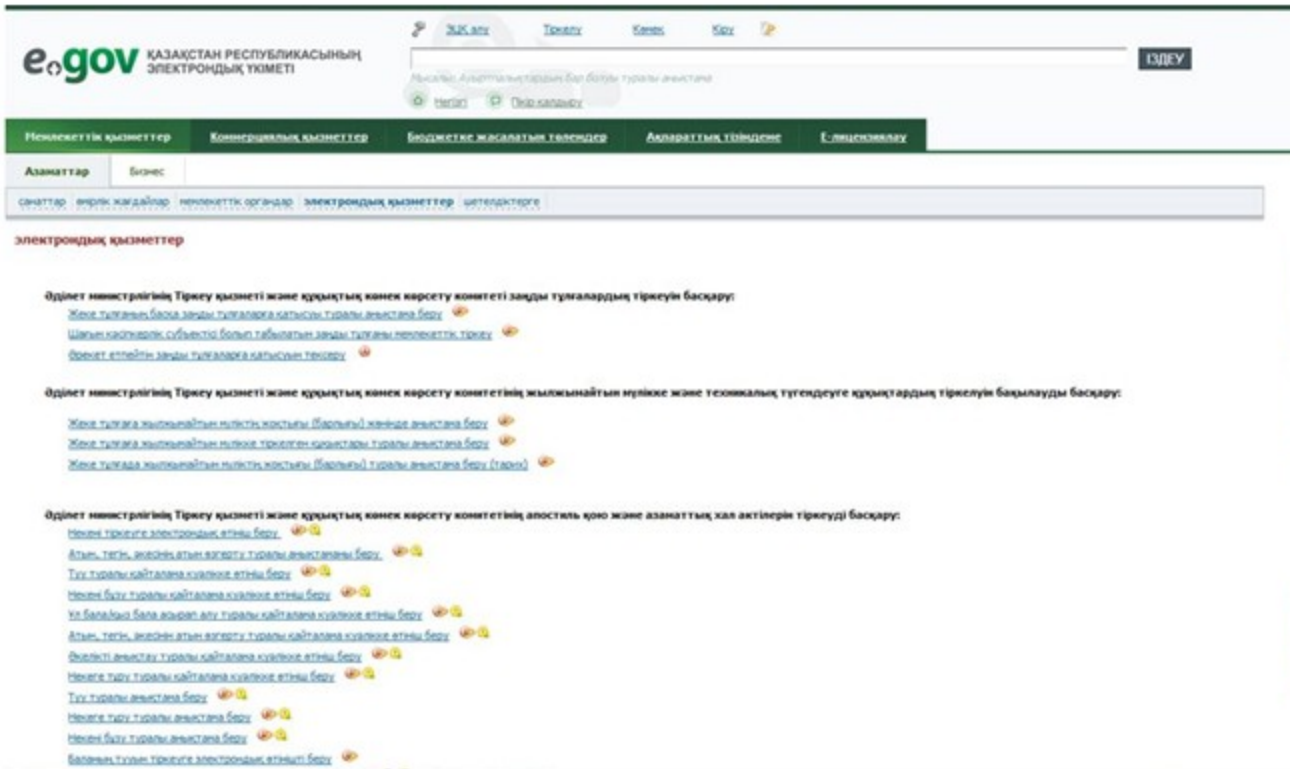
e.gov ҚАЗАҚСТАН РЕСПУБЛИКАСЫНЫҢ ЭЛЕКТРОНДЫҚ ҮКІМЕТІ

ЭЦҚ алу Тіркелу Көмек Кіру

ІЗДЕУ

Мысалы: Азаматтың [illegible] бар болуы туралы анықтама

Негізгі Пікір қалдыру

Мемлекеттік қызметтер | Коммерциялық қызметтер | Бюджетке жасалатын төлемдер | Ақпараттық түйіндеме | E-лицензиялау

Азаматтар | Бизнес

санаттар | өмірлік жағдайлар | мемлекеттік органдар | электрондық қызметтер | шетелдіктерге

электрондық қызметтер

Әділет министрлігінің Тіркеу қызметі және құқықтық көмек көрсету комитеті заңды тұлғалардың тіркеуін басқару:

Жеке тұлғаның басқа заңды тұлғаларға қатысуы туралы анықтама беру

Шағын кәсіпкерлік субъектісі болып табылатын заңды тұлғаны мемлекеттік тіркеу

Әрекет етпейтін заңды тұлғаларға қатысуын тексеру

Әділет министрлігінің Тіркеу қызметі және құқықтық көмек көрсету комитетінің жылжымайтын мүлікке және техникалық түгендеуге құқықтардың тіркелуін бақылауды басқару:

Жеке тұлғаға жылжымайтын мүліктің жоқтығы (барлығы) жөнінде анықтама беру

Жеке тұлғаға жылжымайтын мүлікке тіркелген құқықтары туралы анықтама беру

Жеке тұлғада жылжымайтын мүліктің жоқтығы (барлығы) туралы анықтама беру (тарих)

Әділет министрлігінің Тіркеу қызметі және құқықтық көмек көрсету комитетінің апостиль қою және азаматтық хал актілерін тіркеуді басқару:

Некені тіркеуге электрондық өтініш беру

Атын, тегін, әкесінің атын өзгерту туралы анықтаманы беру

Туу туралы қайталама куәлікке өтініш беру

Некені бұзу туралы қайталама куәлікке өтініш беру

Ұл бала/қыз бала асырап алу туралы қайталама куәлікке өтініш беру

Атын, тегін, әкесінің атын өзгерту туралы қайталама куәлікке өтініш беру

Әкелікті анықтау туралы қайталама куәлікке өтініш беру

Некеге тұру туралы қайталама куәлікке өтініш беру

Туу туралы анықтама беру

Некеге тұру туралы анықтама беру

Некені бұзу туралы анықтама беру

Баланың тууын тіркеуге электрондық өтінішті беру